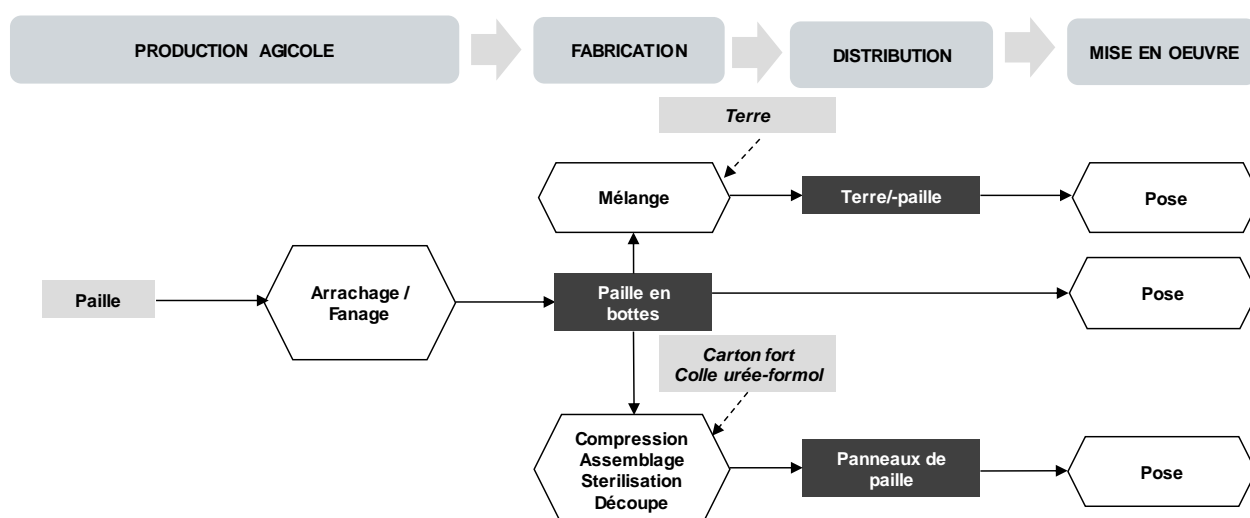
PRODUCTION AGICOLE

FABRICATION

DISTRIBUTION

MISE EN OEUVRE

Terre

Mélange

Terre/-paille

Pose

Paille

Arrachage / Fanage

Paille en bottes

Pose

Carton fort
Colle urée-formol

Compression
Assemblage
Sterilisation
Découpe

Panneaux de paille

Pose